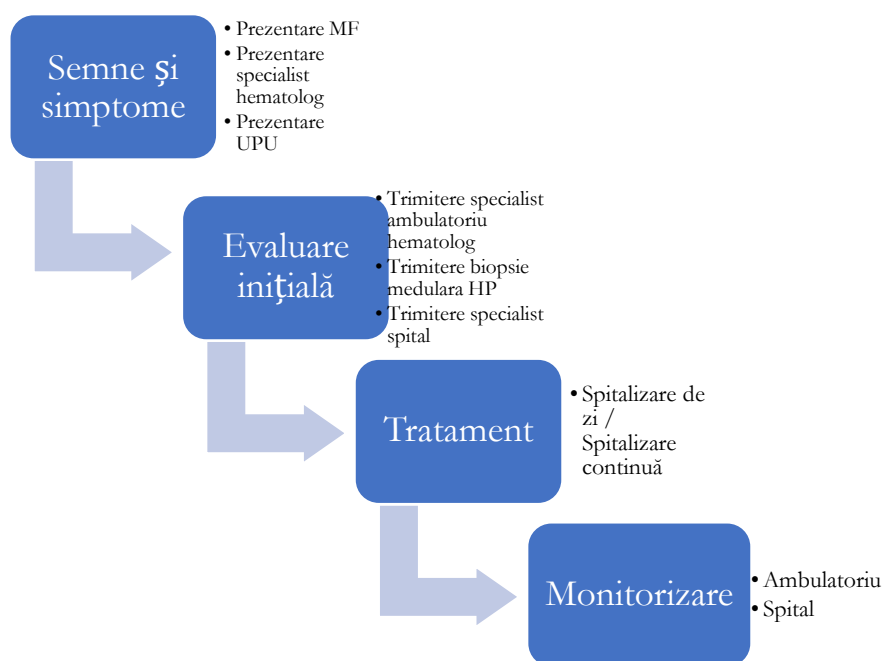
Semne şi simptome

- Prezentare MF
- Prezentare specialist hematolog
- Prezentare UPU

Evaluare iniţială

- Trimitere specialist ambulatoriu hematolog
- Trimitere biopsie medulara HP
- Trimitere specialist spital

Tratament

- Spitalizare de zi / Spitalizare continuă

Monitorizare

- Ambulatoriu
- Spital